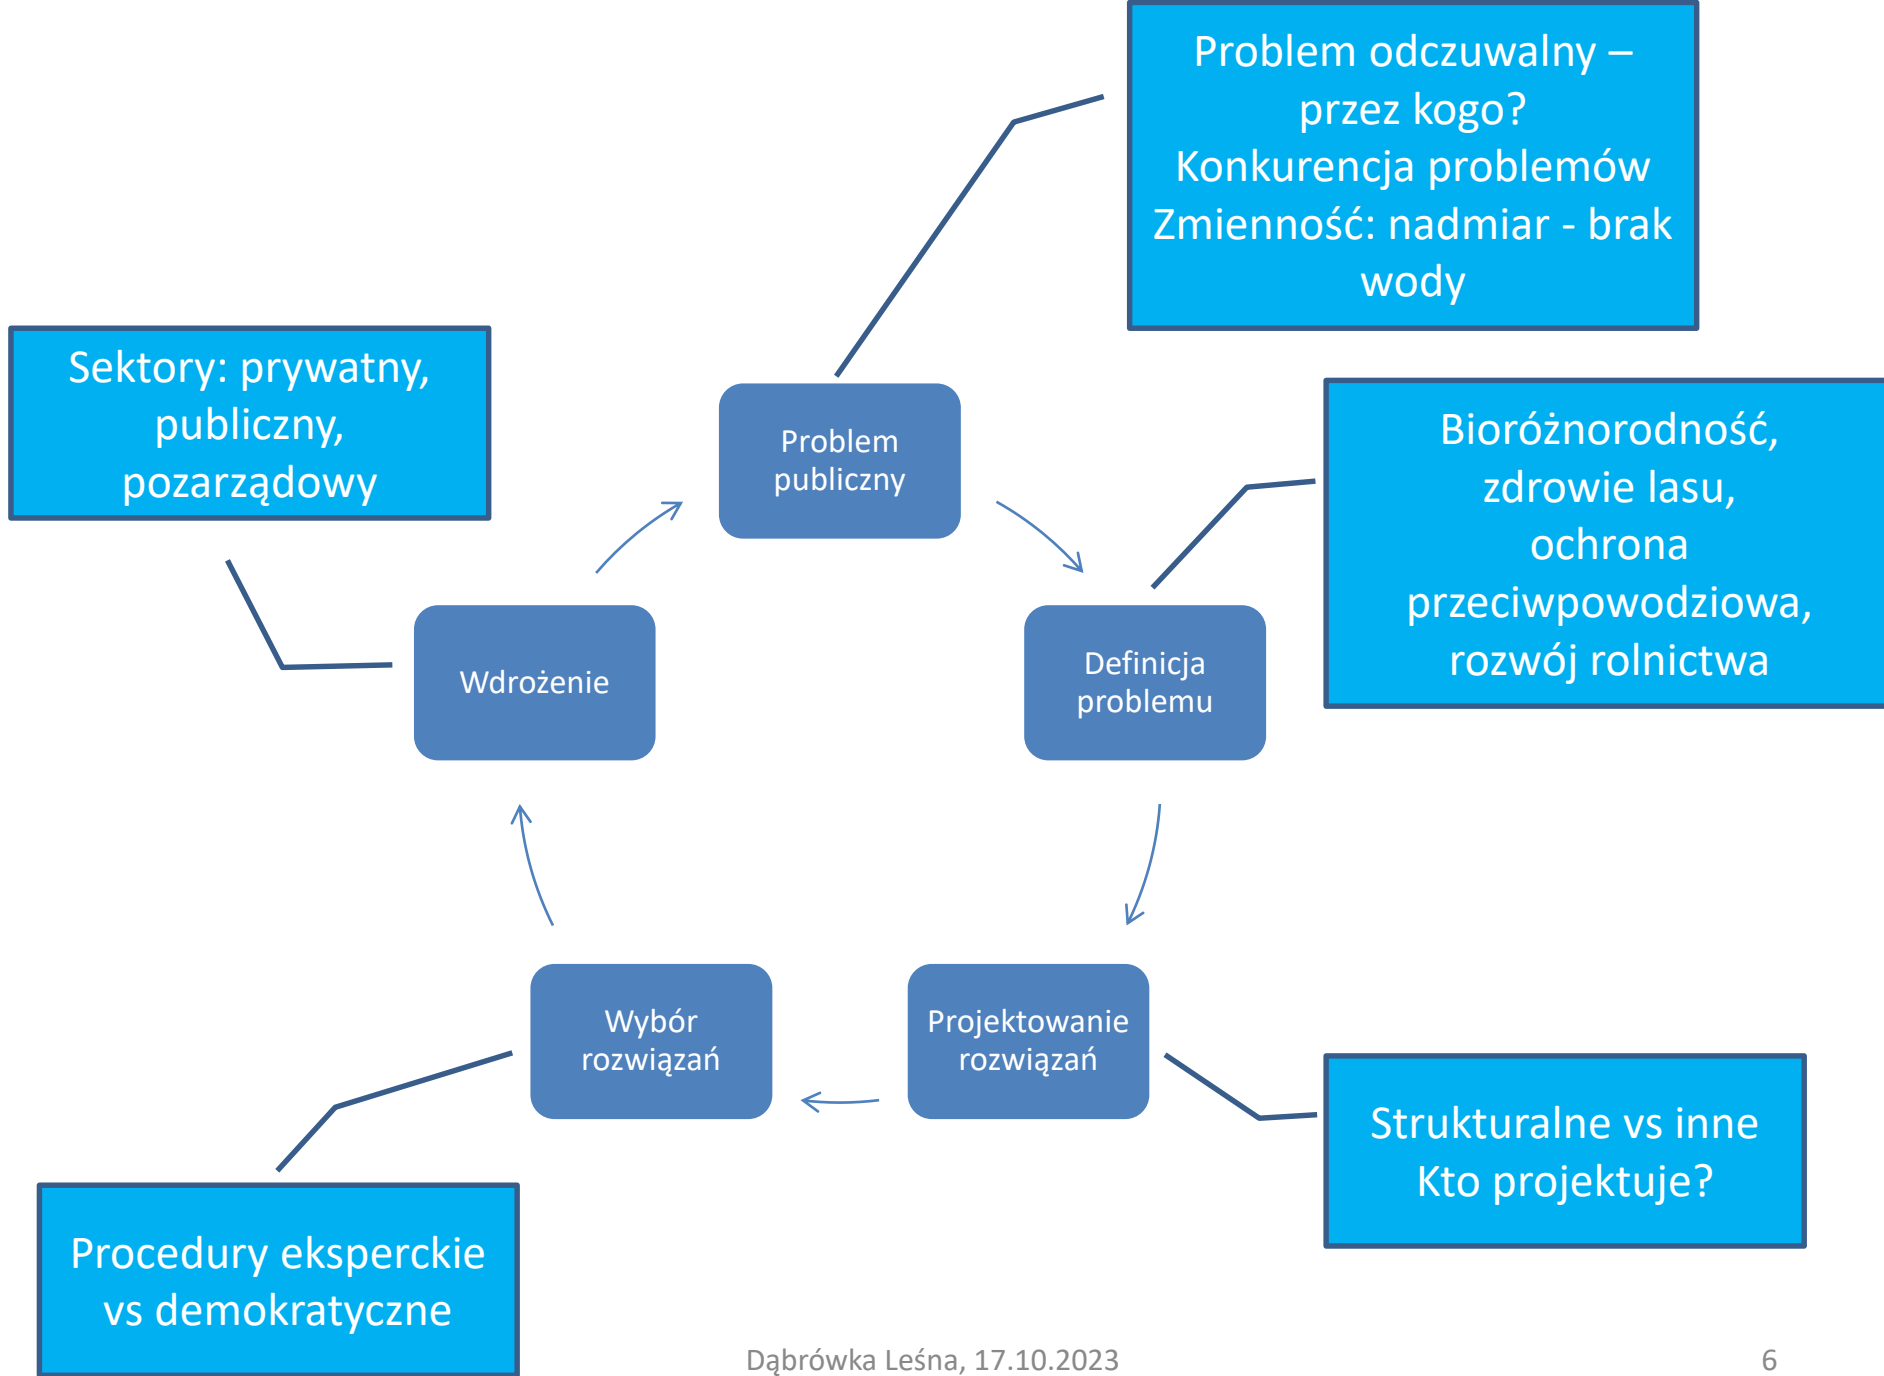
Problem odczuwalny – przez kogo?
Konkurencja problemów
Zmienność: nadmiar - brak wody

Sektory: prywatny, publiczny, pozarządowy

Problem publiczny

Bioróżnorodność, zdrowie lasu, ochrona przeciwpowodziowa, rozwój rolnictwa

Wdrożenie

Definicja problemu

Wybór rozwiązań

Projektowanie rozwiązań

Strukturalne vs inne
Kto projektuje?

Procedury eksperckie vs demokratyczne

Dąbrówka Leśna, 17.10.2023

6